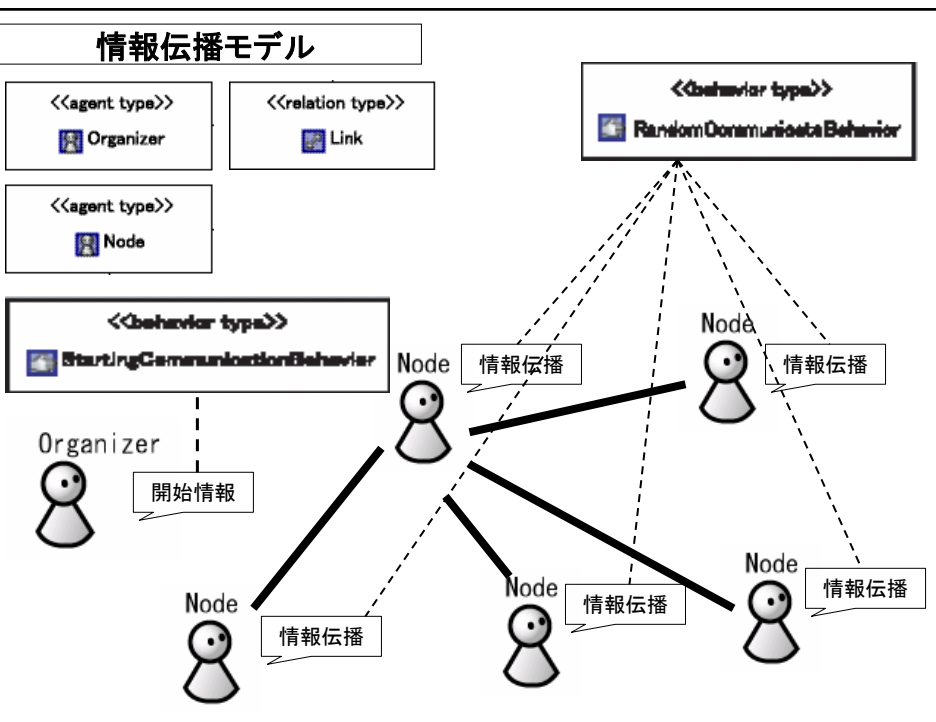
情報伝播モデル

<<agent type>>
Organizer

<<relation type>>
Link

<<behavior type>>
RandomCommunicateBehavior

<<agent type>>
Node

<<behavior type>>
StartingCommunicationBehavior

Node
情報伝播

Node
情報伝播

Organizer
開始情報

Node
情報伝播

Node
情報伝播

Node
情報伝播